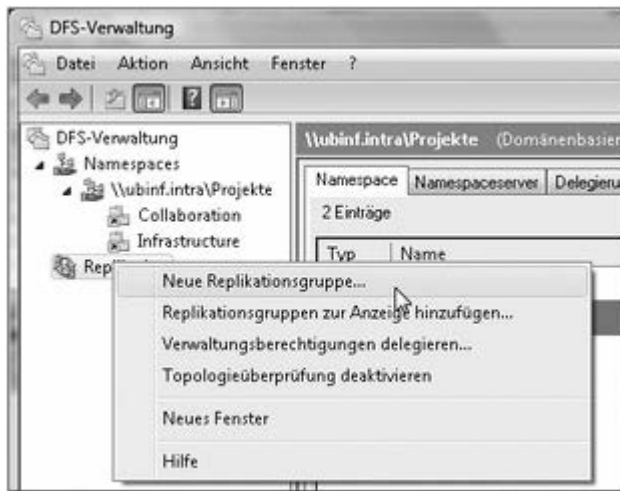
DFS-Verwaltung

Datei Aktion Ansicht Fenster ?

DFS-Verwaltung
Namespaces
\\ubinf.intra\Projekte
Collaboration
Infrastructure
Repl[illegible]

\\ubinf.intra\Projekte (Domänenbasier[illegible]

Namespace Namespaceserver Delegieru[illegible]

2 Einträge

Typ Name

Neue Replikationsgruppe...
Replikationsgruppen zur Anzeige hinzufügen...
Verwaltungsberechtigungen delegieren...
Topologieüberprüfung deaktivieren
Neues Fenster
Hilfe